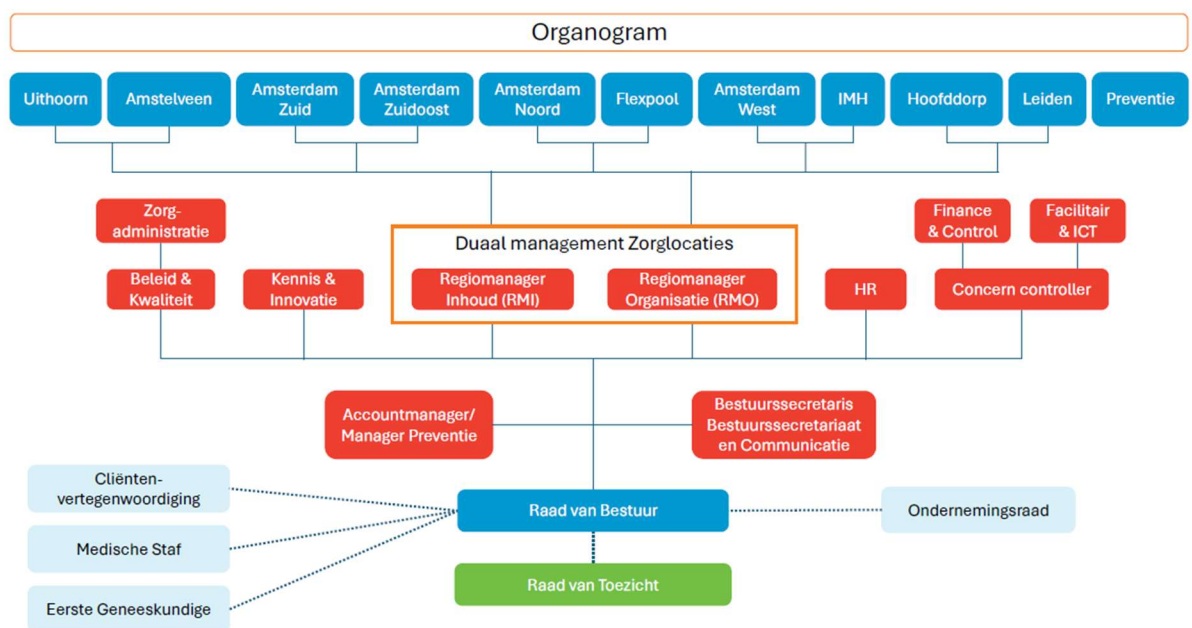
Organogram

Uithoorn

Amstelveen

Amsterdam Zuid

Amsterdam Zuidoost

Amsterdam Noord

Flexpool

Amsterdam West

IMH

Hoofddorp

Leiden

Preventie

Zorg-administratie

Duaal management Zorglocaties

Finance & Control

Facilitair & ICT

Beleid & Kwaliteit

Kennis & Innovatie

Regiomanager Inhoud (RMI)

Regiomanager Organisatie (RMO)

HR

Concern controller

Accountmanager/ Manager Preventie

Bestuurssecretaris Bestuurssecretariaat en Communicatie

Cliënten-vertegenwoordiging

Raad van Bestuur

Ondernemingsraad

Medische Staf

Raad van Toezicht

Eerste Geneeskundige